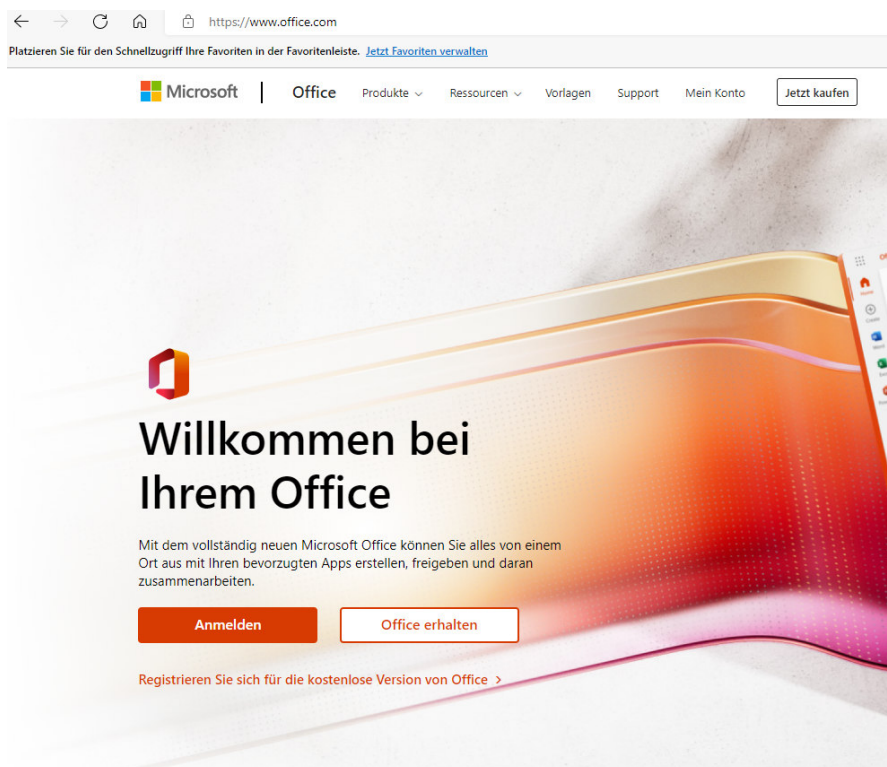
https://www.office.com

Platzieren Sie für den Schnellzugriff Ihre Favoriten in der Favoritenleiste. Jetzt Favoriten verwalten

Microsoft | Office Produkte Ressourcen Vorlagen Support Mein Konto Jetzt kaufen

Willkommen bei Ihrem Office

Mit dem vollständig neuen Microsoft Office können Sie alles von einem Ort aus mit Ihren bevorzugten Apps erstellen, freigeben und daran zusammenarbeiten.

Anmelden

Office erhalten

Registrieren Sie sich für die kostenlose Version von Office ›